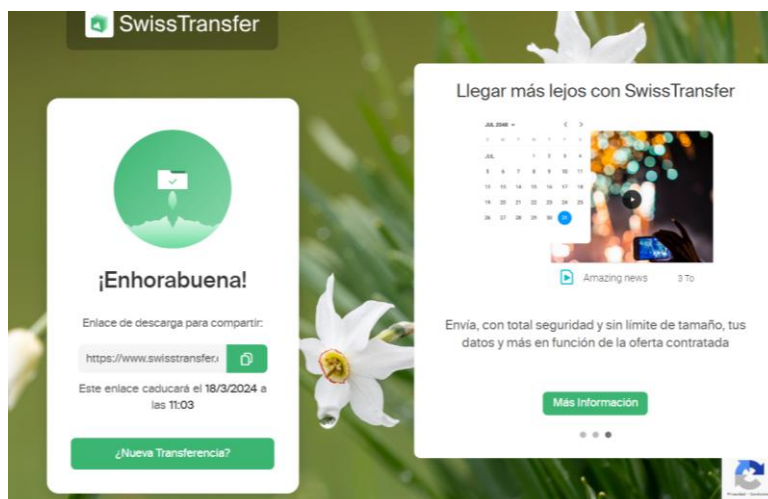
SwissTransfer

¡Enhorabuena!

Enlace de descarga para compartir:

https://www.swisstransfer.

Este enlace caducará el 18/3/2024 a las 11:03

¿Nueva Transferencia?

Llegar más lejos con SwissTransfer

JUL 2048

| | | | | | | |
|---|---|---|---|---|---|---|
| JUL | | | 1 | 2 | 3 | 4 |
| 5 | 6 | 7 | 8 | 9 | 10 | 11 |
| 12 | 13 | 14 | 15 | 16 | 17 | 18 |
| 19 | 20 | 21 | 22 | 23 | 24 | 25 |
| 26 | 27 | 28 | 29 | 30 | 31 | |

Amazing news 3 To

Envía, con total seguridad y sin límite de tamaño, tus datos y más en función de la oferta contratada

Más Información